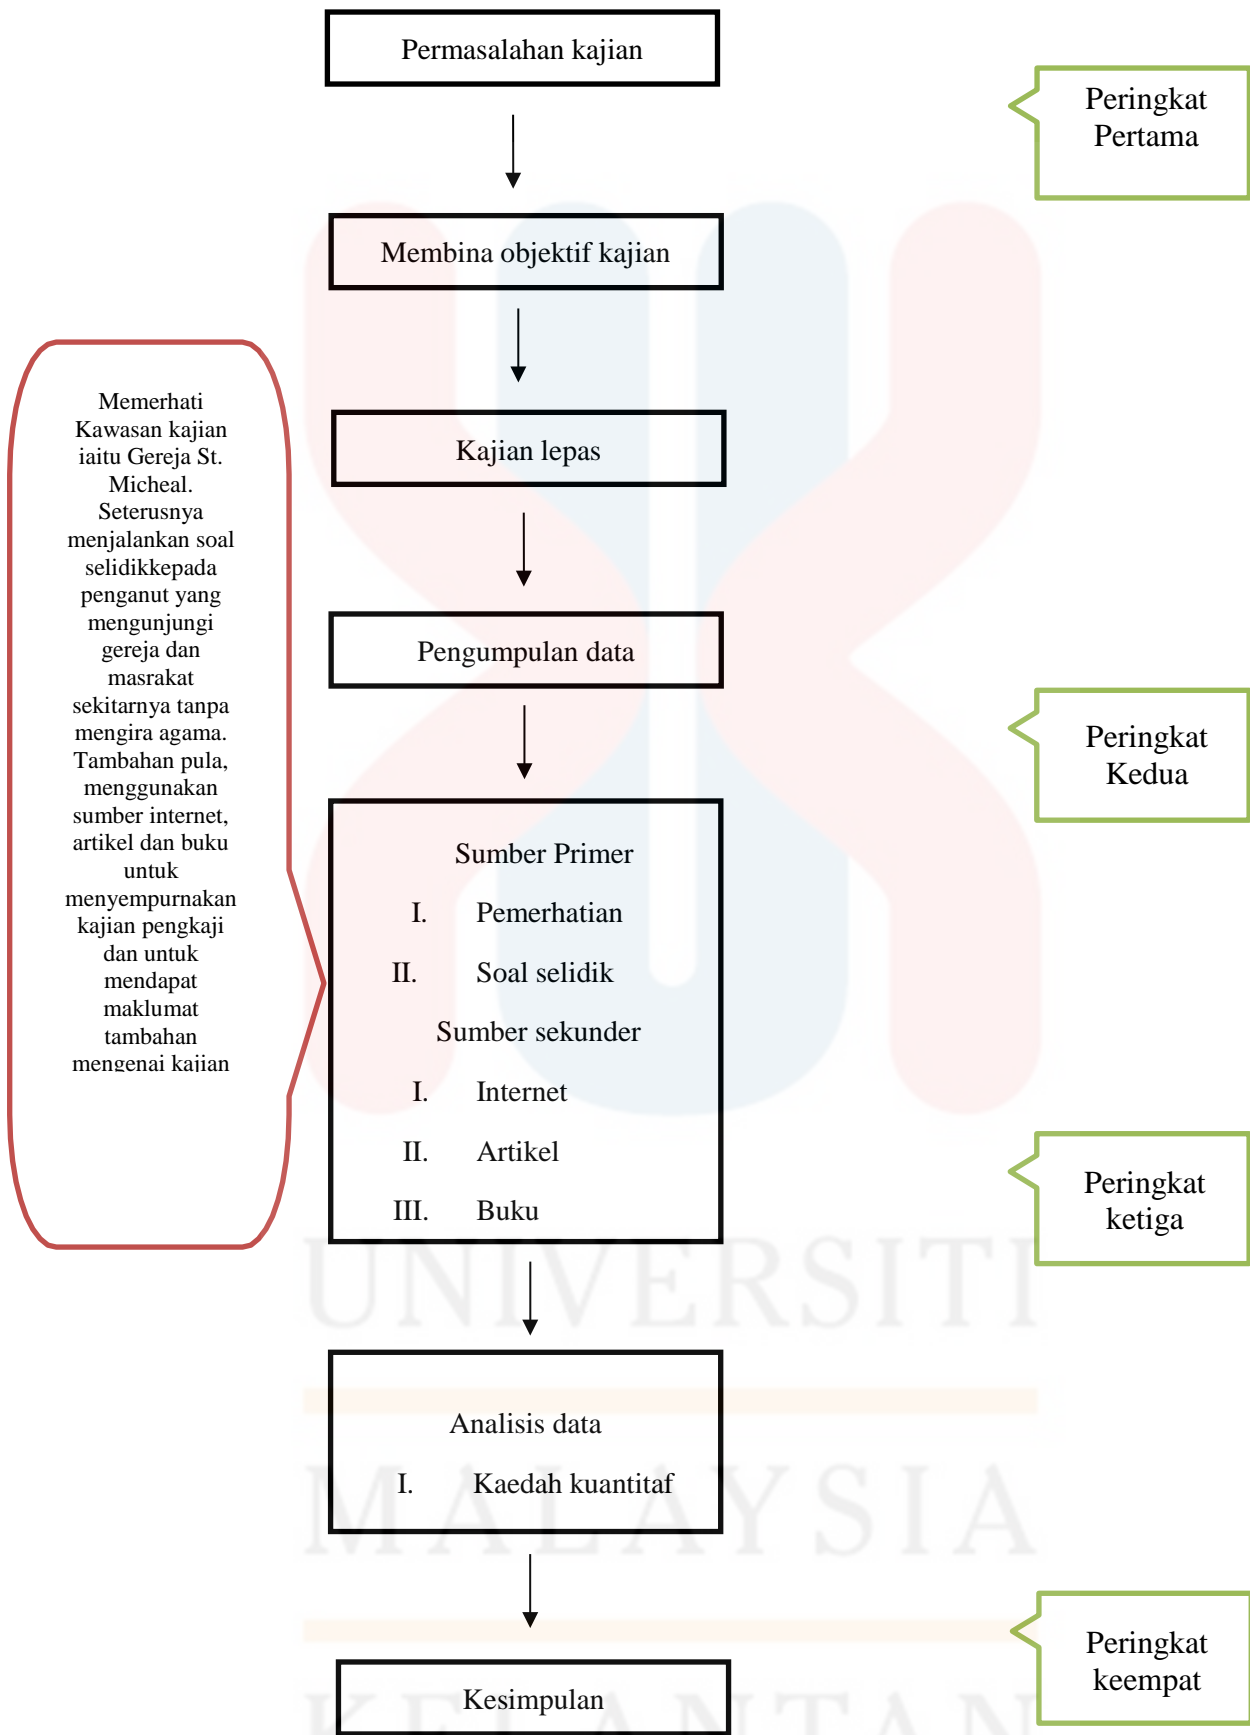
Permasalahan kajian

Peringkat Pertama

Membina objektif kajian

Memerhati Kawasan kajian iaitu Gereja St. Micheal. Seterusnya menjalankan soal selidikkepada penganut yang mengunjungi gereja dan masrakat sekitarnya tanpa mengira agama. Tambahan pula, menggunakan sumber internet, artikel dan buku untuk menyempurnakan kajian pengkaji dan untuk mendapat maklumat tambahan mengenai kajian

Kajian lepas

Pengumpulan data

Peringkat Kedua

Sumber Primer

I. Pemerhatian

II. Soal selidik

Sumber sekunder

I. Internet

II. Artikel

III. Buku

Peringkat ketiga

UNIVERSITI

Analisis data

I. Kaedah kuantitaf

MALAYSIA

Peringkat keempat

Kesimpulan

KELANTAN